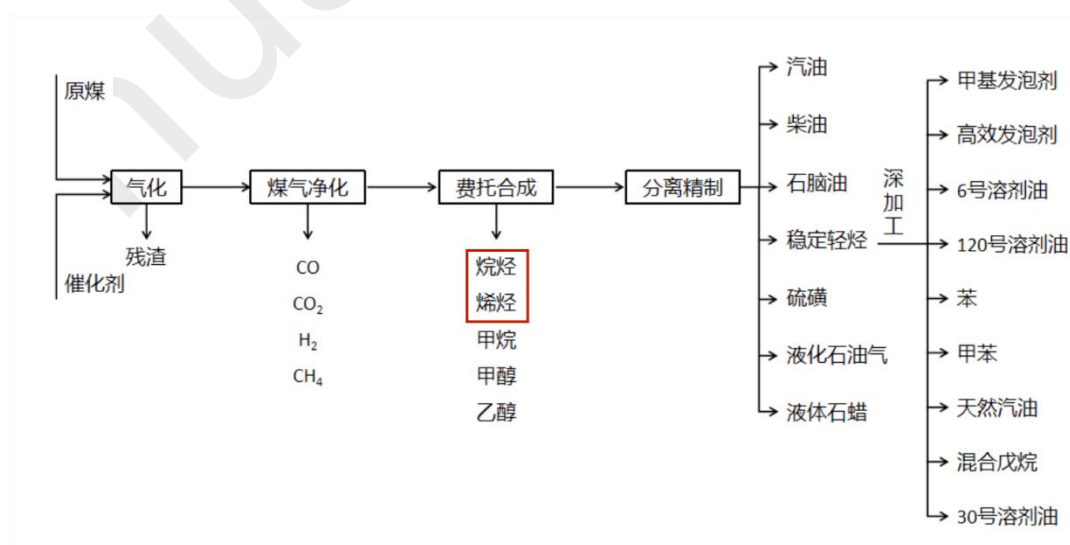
原煤

催化剂

气化

残渣

煤气净化

CO
$CO_2$
$H_2$
$CH_4$

费托合成

烷烃
烯烃
甲烷
甲醇
乙醇

分离精制

汽油
柴油
石脑油
稳定轻烃
硫磺
液化石油气
液体石蜡

深加工

甲基发泡剂
高效发泡剂
6号溶剂油
120号溶剂油
苯
甲苯
天然汽油
混合戊烷
30号溶剂油